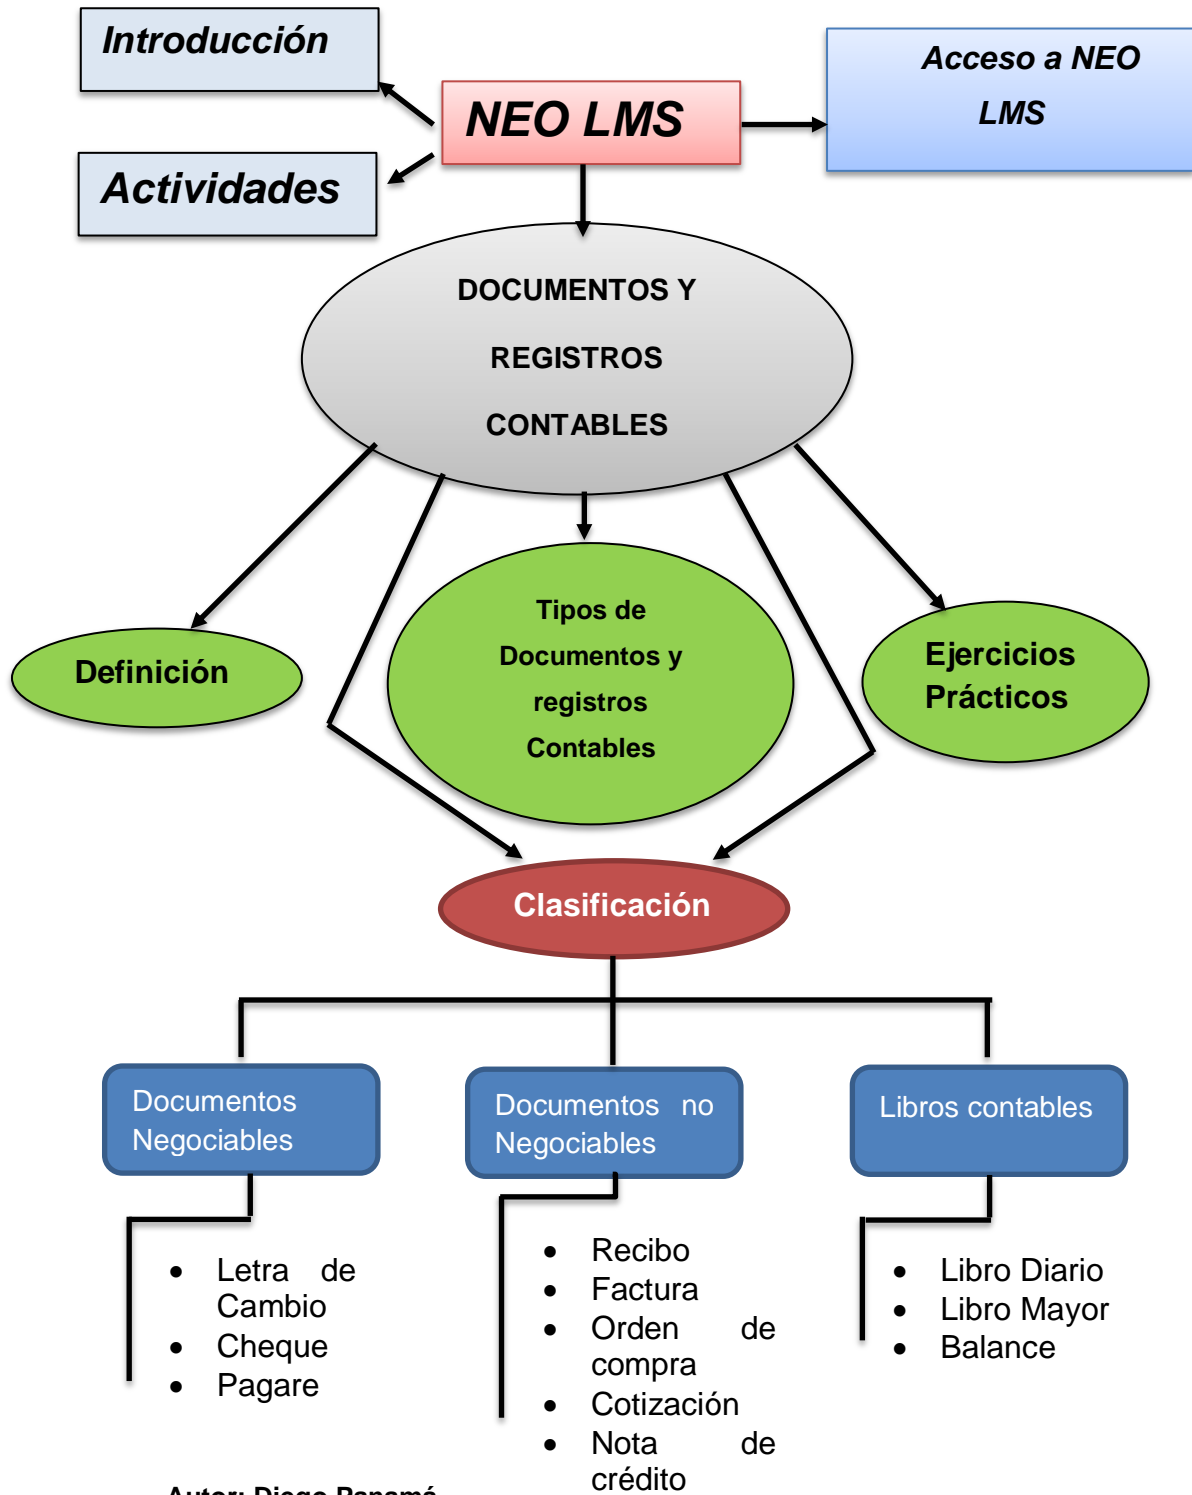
Introducción

Actividades

NEO LMS

Acceso a NEO LMS

DOCUMENTOS Y REGISTROS CONTABLES

Definición

Tipos de Documentos y registros Contables

Ejercicios Prácticos

Clasificación

Documentos Negociables

Documentos no Negociables

Libros contables

- Letra de Cambio
- Cheque
- Pagare

- Recibo
- Factura
- Orden de compra
- Cotización
- Nota de crédito

- Libro Diario
- Libro Mayor
- Balance

Autor: Diego Panamá